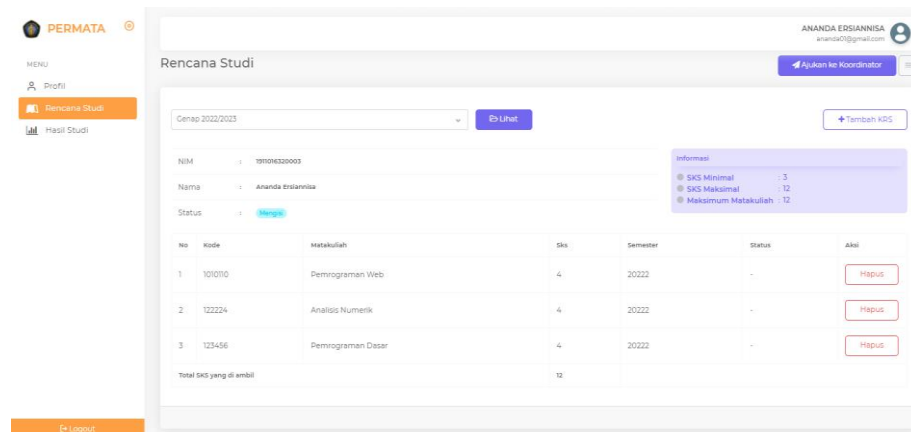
PERMATA

MENU
Profil
Rencana Studi
Hasil Studi

Logout

ANANDA ERSIANNISA
ananda01@gmail.com

Rencana Studi

Ajukan ke Koordinator

Genap 2022/2023

Lihat

Tambah KRS

NIM : 1911016320003
Nama : Ananda Ersiannisa
Status : Mengisi

Informasi
SKS Minimal : 3
SKS Maksimal : 12
Maksimum Matakuliah : 12

| No | Kode | Matakuliah | Sks | Semester | Status | Aksi |
|---|---|---|---|---|---|---|
| 1 | 1010110 | Pemrograman Web | 4 | 20222 | - | Hapus |
| 2 | 122224 | Analisis Numerik | 4 | 20222 | - | Hapus |
| 3 | 123456 | Pemrograman Dasar | 4 | 20222 | - | Hapus |
| Total SKS yang di ambil | | | 12 | | | |